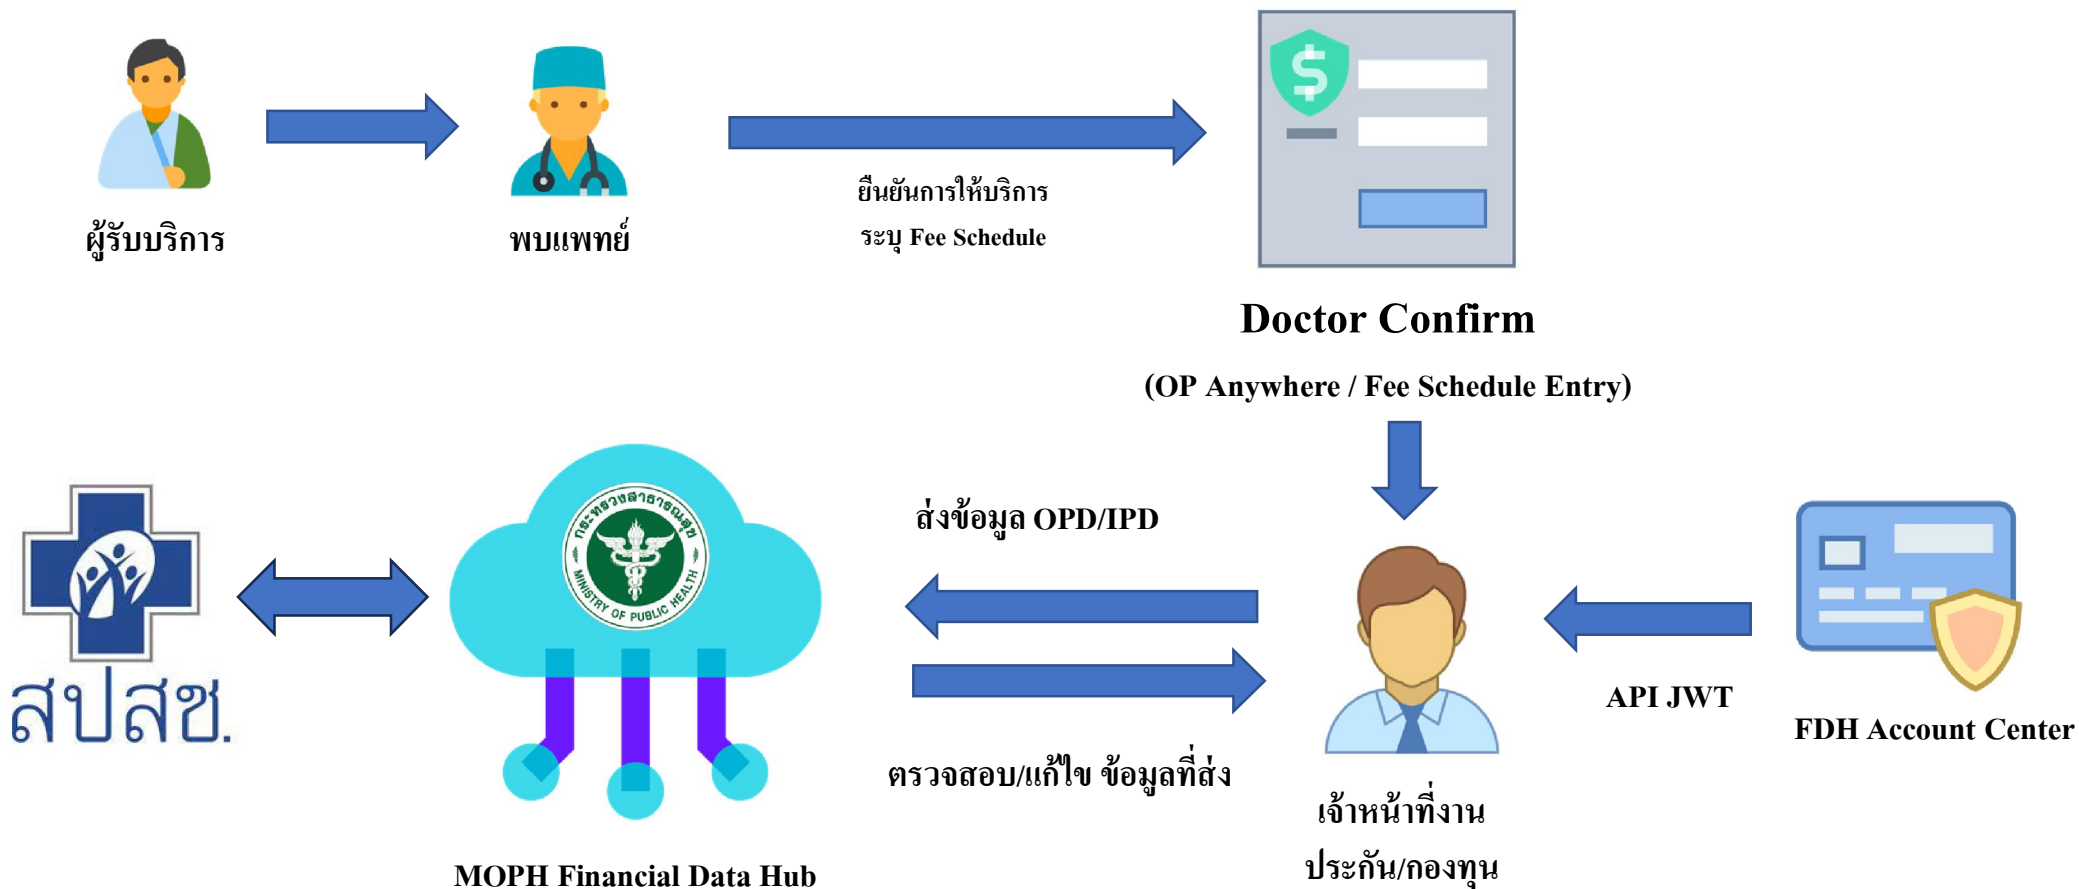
ผู้รับบริการ

พบแพทย์

ยืนยันการให้บริการ
ระบุ Fee Schedule

Doctor Confirm

(OP Anywhere / Fee Schedule Entry)

สปสช.

กระทรวงสาธารณสุข MINISTRY OF PUBLIC HEALTH

ส่งข้อมูล OPD/IPD

ตรวจสอบ/แก้ไข ข้อมูลที่ส่ง

API JWT

FDH Account Center

เจ้าหน้าที่งานประกัน/กองทุน

MOPH Financial Data Hub